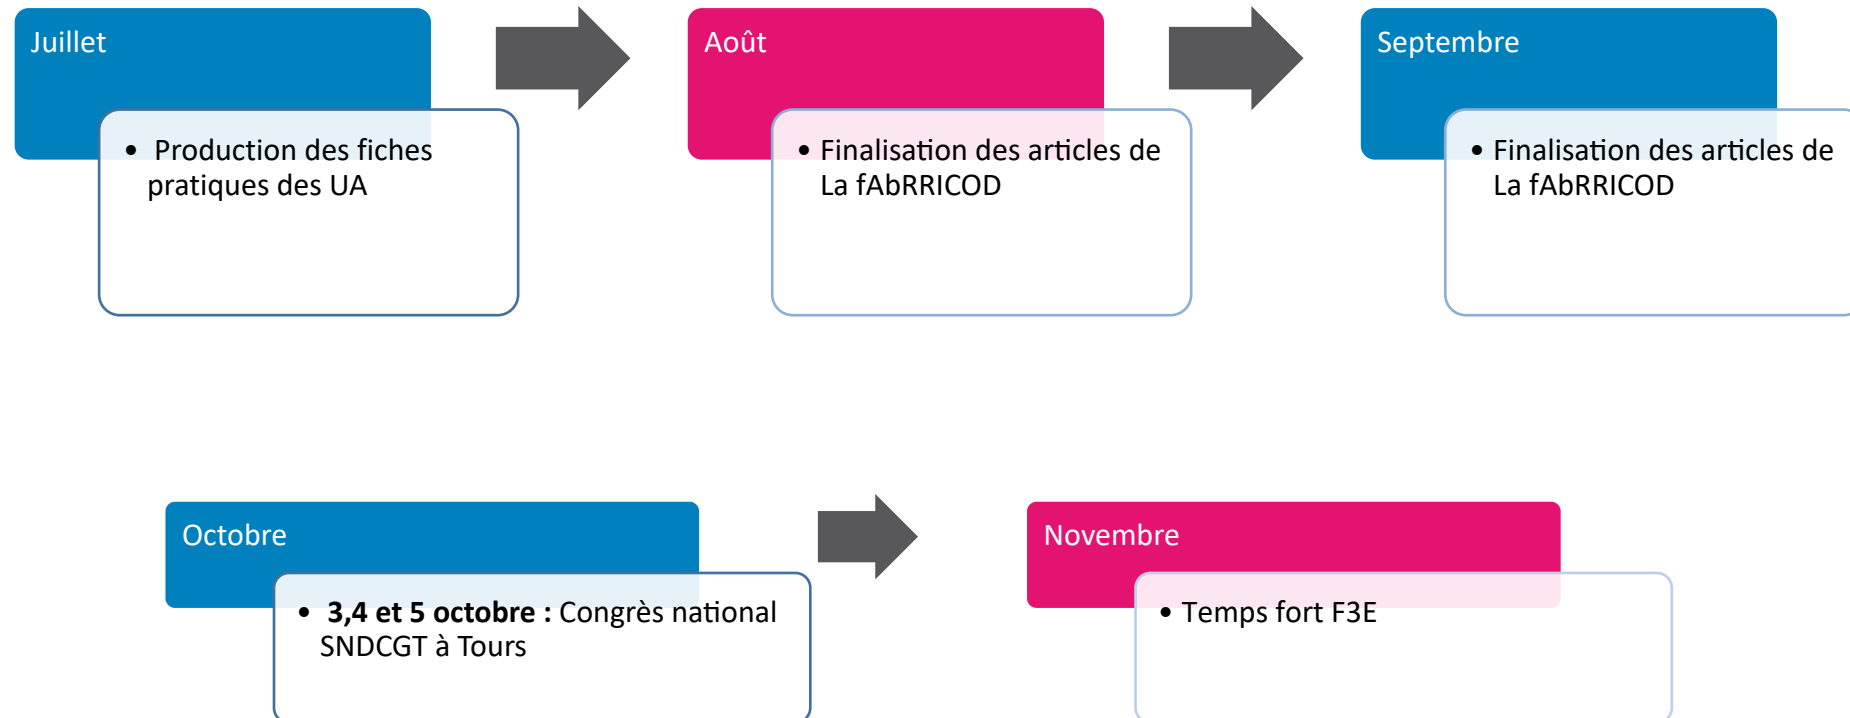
Juillet

• Production des fiches pratiques des UA

Août

• Finalisation des articles de La fAbRRICOD

Septembre

• Finalisation des articles de La fAbRRICOD

Octobre

• **3,4 et 5 octobre :** Congrès national SNDCGT à Tours

Novembre

• Temps fort F3E